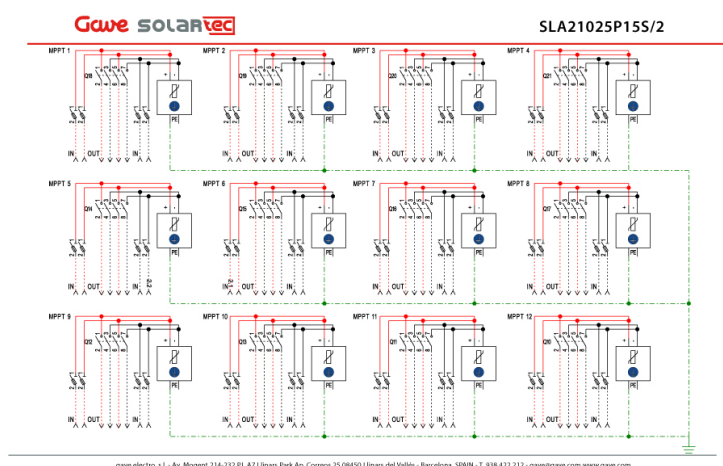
Gave SOLARtec

SLA21025P15S/2

MPPT 1

Q8

IN OUT

PE

MPPT 2

Q9

IN OUT

PE

MPPT 3

Q20

IN OUT

PE

MPPT 4

Q21

IN OUT

PE

MPPT 5

Q4

IN OUT

PE

MPPT 6

Q5

IN OUT

PE

MPPT 7

Q6

IN OUT

PE

MPPT 8

Q7

IN OUT

PE

MPPT 9

Q12

IN OUT

PE

MPPT 10

Q13

IN OUT

PE

MPPT 11

Q11

IN OUT

PE

MPPT 12

Q10

IN OUT

PE

gave electro, s.l. - Av. Mogent 214-232 Pl. A7 Llinars Park Ap. Correos 25 08450 Llinars del Vallès - Barcelona, SPAIN - T. 938 422 212 - gave@gave.com www.gave.com